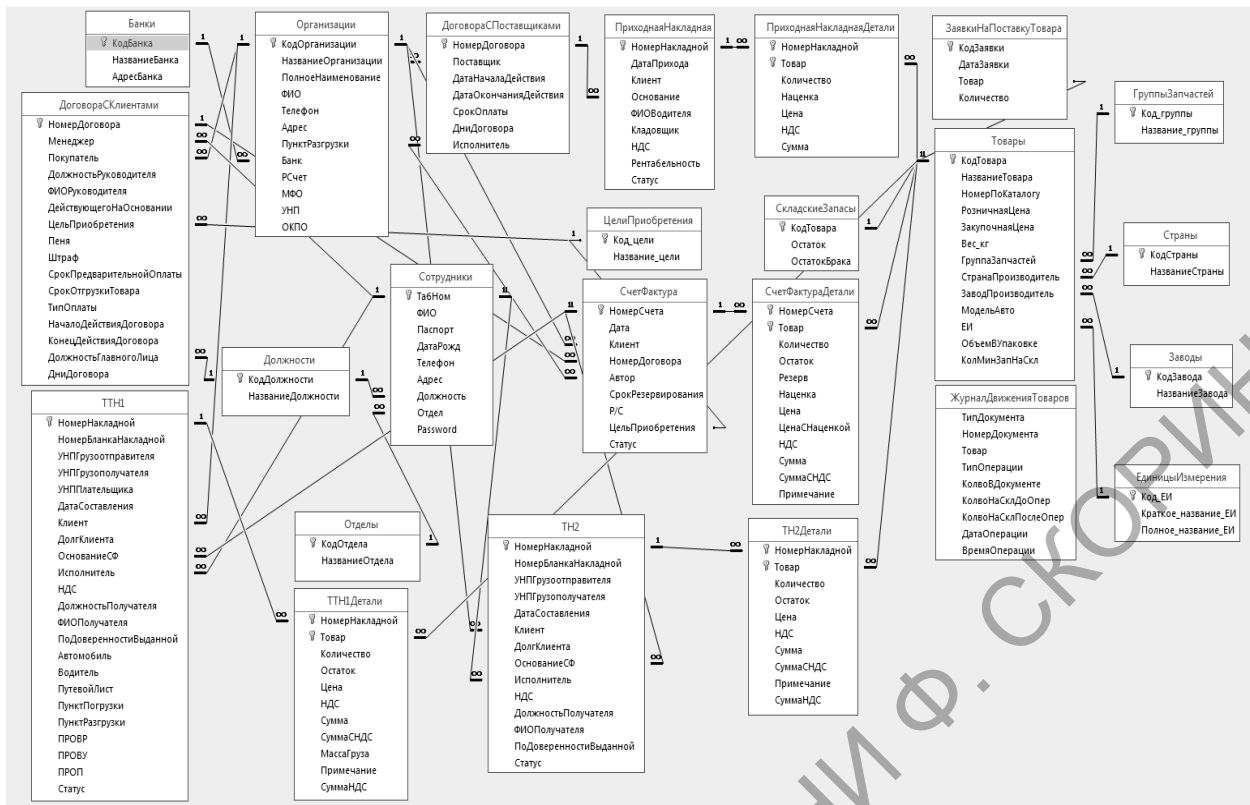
Банки
КодБанка
НазваниеБанка
АдресБанка

Организации
КодОрганизации
НазваниеОрганизации
ПолноеНаименование
ФИО
Телефон
Адрес
ПунктРазгрузки
Банк
РСчет
МФО
УНП
ОКПО

ДоговораСПоставщиками
НомерДоговора
Поставщик
ДатаНачалаДействия
ДатаОкончанияДействия
СрокОплаты
ДниДоговора
Исполнитель

ПриходнаяНакладная
НомерНакладной
ДатаПрихода
Клиент
Основание
ФИОВодителя
Кладовщик
НДС
Рентабельность
Статус

ПриходнаяНакладнаяДетали
НомерНакладной
Товар
Количество
Наценка
Цена
НДС
Сумма

ЗаявкиНаПоставкуТовара
КодЗаявки
ДатаЗаявки
Товар
Количество

ГруппыЗапчастей
Код_группы
Название_группы

ДоговораСКлиентами
НомерДоговора
Менеджер
Покупатель
ДолжностьРуководителя
ФИОРуководителя
ДействующегоНаОсновании
ЦельПриобретения
Пеня
Штраф
СрокПредварительнойОплаты
СрокОтгрузкиТовара
ТипОплаты
НачалоДействияДоговора
КонецДействияДоговора
ДолжностьГлавногоЛица
ДниДоговора

Товары
КодТовара
НазваниеТовара
НомерПоКаталогу
РозничнаяЦена
ЗакупочнаяЦена
Вес_кг
ГруппаЗапчастей
СтранаПроизводитель
ЗаводПроизводитель
МодельАвто
ЕИ
ОбъемВУпаковке
КолМинЗапНаСкл

СкладскиеЗапасы
КодТовара
Остаток
ОстатокБрака

ЦелиПриобретения
Код_цели
Название_цели

Страны
КодСтраны
НазваниеСтраны

Сотрудники
ТабНом
ФИО
Паспорт
ДатаРожд
Телефон
Адрес
Должность
Отдел
Password

СчетФактура
НомерСчета
Дата
Клиент
НомерДоговора
Автор
СрокРезервирования
Р/С
ЦельПриобретения
Статус

СчетФактураДетали
НомерСчета
Товар
Количество
Остаток
Резерв
Наценка
Цена
ЦенаСНаценкой
НДС
Сумма
СуммаСНДС
Примечание

Должности
КодДолжности
НазваниеДолжности

Заводы
КодЗавода
НазваниеЗавода

ЖурналДвиженияТоваров
ТипДокумента
НомерДокумента
Товар
ТипОперации
КолвоВДокументе
КолвоНаСклДоОпер
КолвоНаСклПослеОпер
ДатаОперации
ВремяОперации

ТТН1
НомерНакладной
НомерБланкаНакладной
УНПГрузоотправителя
УНПГрузополучателя
УНППлательщика
ДатаСоставления
Клиент
ДолгКлиента
ОснованиеСФ
Исполнитель
НДС
ДолжностьПолучателя
ФИОПолучателя
ПоДоверенностиВыданной
Автомобиль
Водитель
ПутевойЛист
ПунктПогрузки
ПунктРазгрузки
ПРОВР
ПРОВУ
ПРОП
Статус

ЕдиницыИзмерения
Код_ЕИ
Краткое_название_ЕИ
Полное_название_ЕИ

Отделы
КодОтдела
НазваниеОтдела

ТН2
НомерНакладной
НомерБланкаНакладной
УНПГрузоотправителя
УНПГрузополучателя
ДатаСоставления
Клиент
ДолгКлиента
ОснованиеСФ
Исполнитель
НДС
ДолжностьПолучателя
ФИОПолучателя
ПоДоверенностиВыданной
Статус

ТН2Детали
НомерНакладной
Товар
Количество
Остаток
Цена
НДС
Сумма
СуммаСНДС
Примечание
СуммаНДС

ТТН1Детали
НомерНакладной
Товар
Количество
Остаток
Цена
НДС
Сумма
СуммаСНДС
МассаГруза
Примечание
СуммаНДС

СКОРИН Ф.